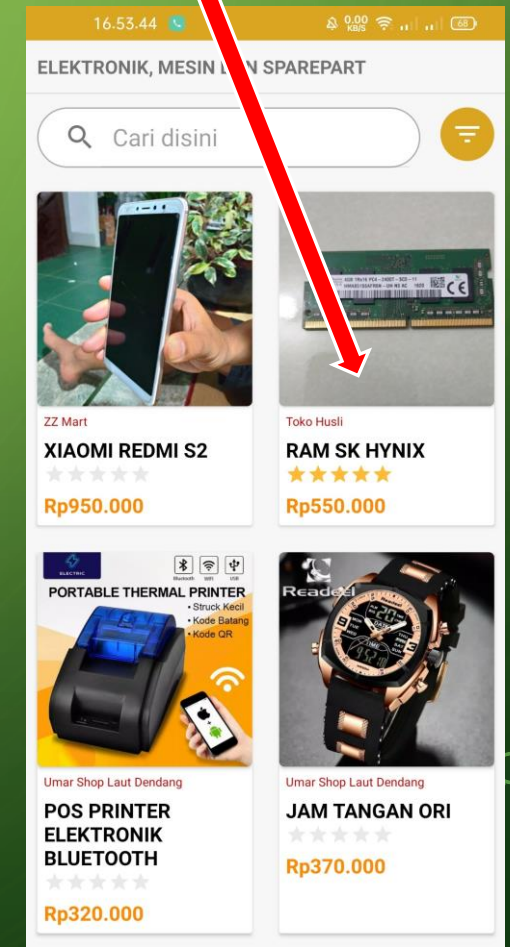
16.53.44

0,00 KB/S 68

ELEKTRONIK, MESIN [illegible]N SPAREPART

Cari disini

ZZ Mart
XIAOMI REDMI S2
Rp950.000

Toko Husli
RAM SK HYNIX
Rp550.000

ELECTRIC
Bluetooth WiFi USB
PORTABLE THERMAL PRINTER
• Struck Kecil
• Kode Batang
• Kode QR

Umar Shop Laut Dendang
POS PRINTER ELEKTRONIK BLUETOOTH
Rp320.000

Readeel

Umar Shop Laut Dendang
JAM TANGAN ORI
Rp370.000